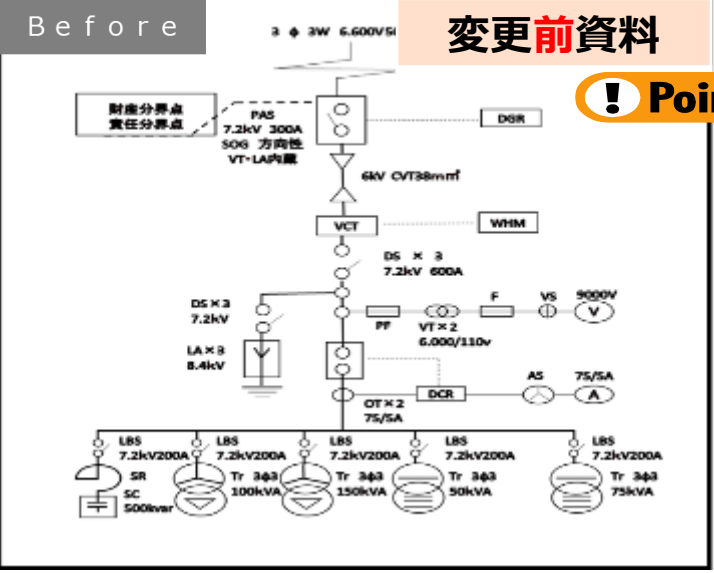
Before

変更前資料

Poi

3 φ 3W 6.600V5

財産分界点
責任分界点

PAS
7.2kV 300A
SOG 方向性
VT･LA内蔵

DGR

6kV CVT38mm²

VCT

WHM

DS × 3
7.2kV 600A

DS×3
7.2kV

PF

VT×2
6.000/110v

F

VS

9000V

V

LA×3
8.4kV

DCR

AS

75/5A

A

OT×2
75/5A

LBS
7.2kV200A

SR

SC
500kvar

LBS
7.2kV200A

Tr 3φ3
100kVA

LBS
7.2kV200A

Tr 3φ3
150kVA

LBS
7.2kV200A

Tr 3φ3
50kVA

LBS
7.2kV200A

Tr 3φ3
75kVA